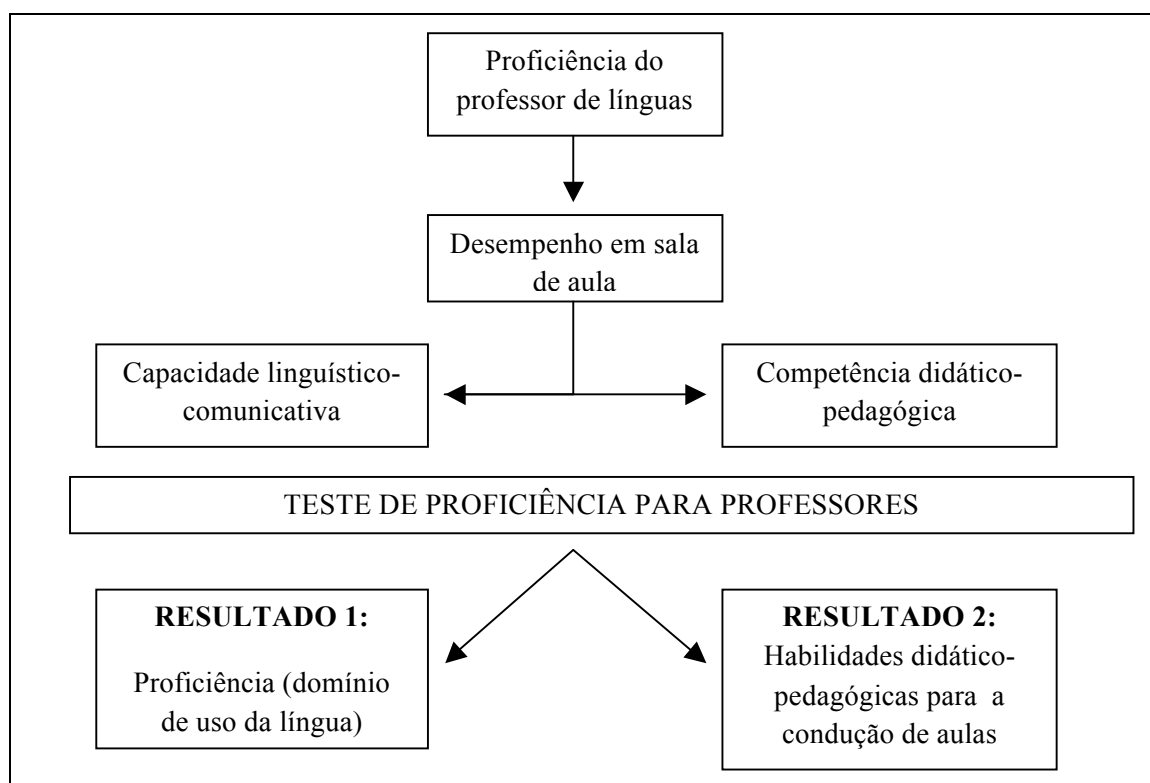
Proficiência do professor de línguas

Desempenho em sala de aula

Capacidade linguístico-comunicativa

Competência didático-pedagógica

TESTE DE PROFICIÊNCIA PARA PROFESSORES

**RESULTADO 1:**

Proficiência (domínio de uso da língua)

**RESULTADO 2:**

Habilidades didático-pedagógicas para a condução de aulas